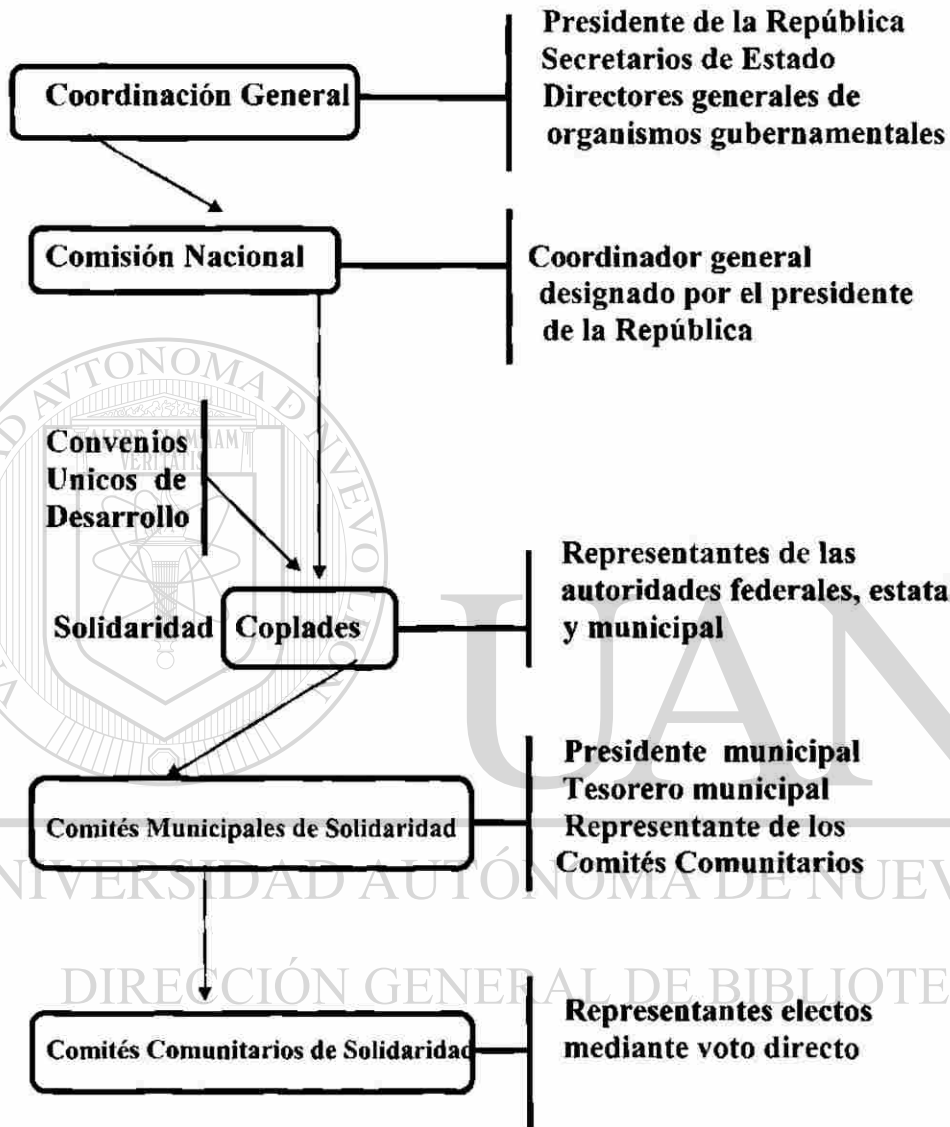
Coordinación General

Presidente de la República
Secretarios de Estado
Directores generales de organismos gubernamentales

Comisión Nacional

Coordinador general designado por el presidente de la República

Convenios Unicos de Desarrollo

Solidaridad

Coplades

Representantes de las autoridades federales, estata y municipal

Comités Municipales de Solidaridad

Presidente municipal
Tesorero municipal
Representante de los Comités Comunitarios

Comités Comunitarios de Solidaridad

Representantes electos mediante voto directo

UANL
UNIVERSIDAD AUTÓNOMA DE NUEV
DIRECCIÓN GENERAL DE BIBLIOTE